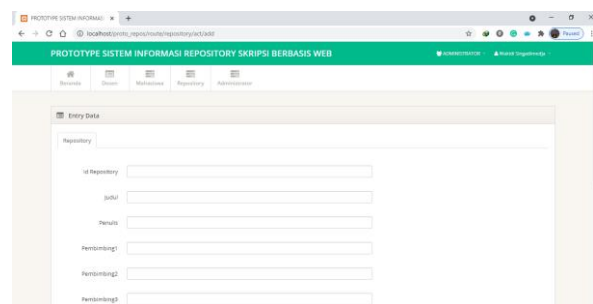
PROTOTYPE SISTEM INFORMASI ×

localhost/proto_repos/route/repository/act/add

Paused

PROTOTYPE SISTEM INFORMASI REPOSITORY SKRIPSI BERBASIS WEB

ADMINISTRATOR

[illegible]

Beranda Dosen Mahasiswa Repository Administrator

Entry Data

Repository

Id Repository

Judul

Penulis

Pembimbing1

Pembimbing2

Pembimbing3